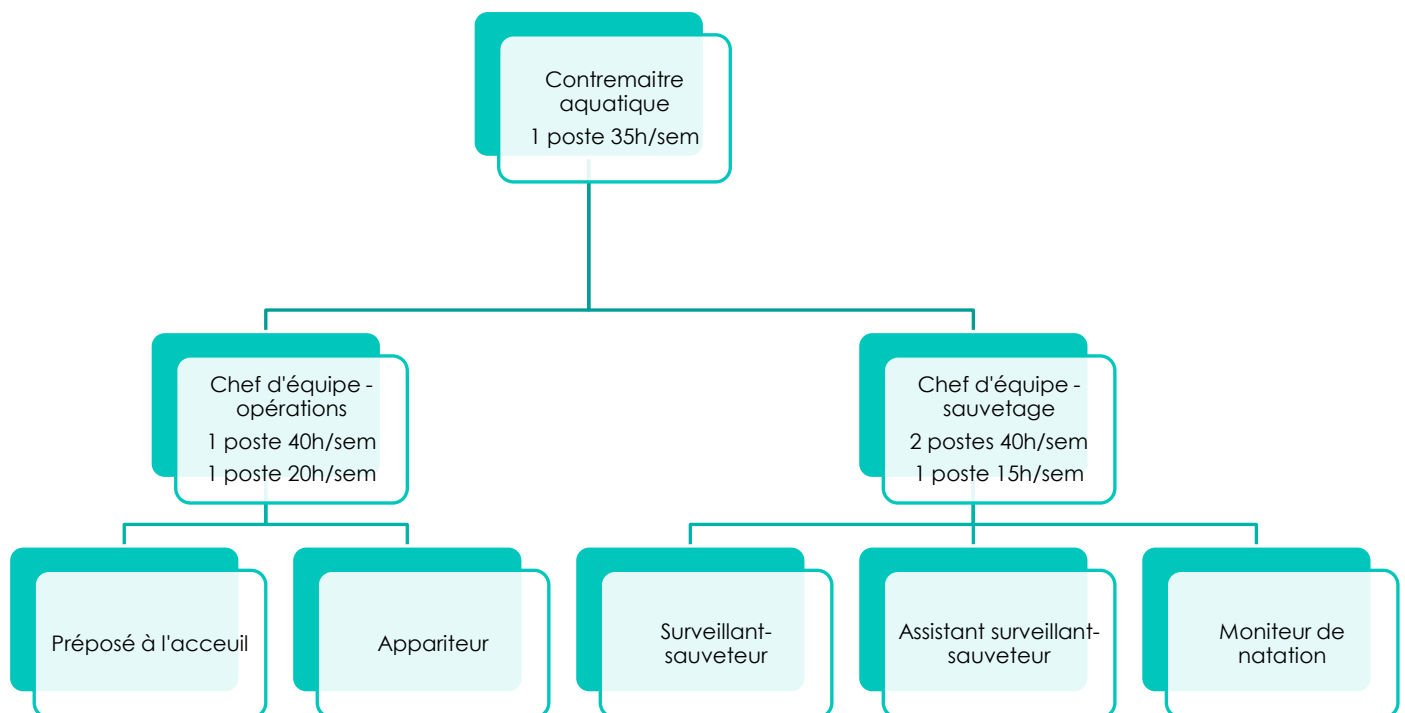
Contremaitre aquatique
1 poste 35h/sem

Chef d'équipe - opérations
1 poste 40h/sem
1 poste 20h/sem

Chef d'équipe - sauvetage
2 postes 40h/sem
1 poste 15h/sem

Préposé à l'acceuil

Appariteur

Surveillant-sauveteur

Assistant surveillant-sauveteur

Moniteur de natation